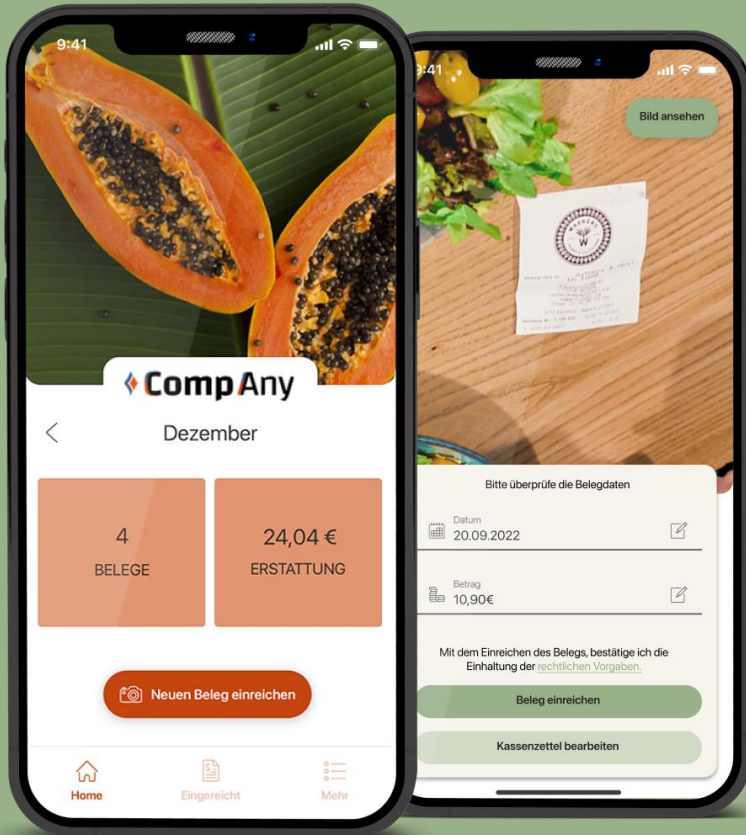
9:41

CompAny

Dezember

4
BELEGE

24,04 €
ERSTATTUNG

Neuen Beleg einreichen

Home
Eingereicht
Mehr

9:41

Bild ansehen

Bitte überprüfe die Belegdaten

Datum
20.09.2022

Betrag
10,90€

Mit dem Einreichen des Belegs, bestätige ich die Einhaltung der rechtlichen Vorgaben.

Beleg einreichen

Kassenzettel bearbeiten